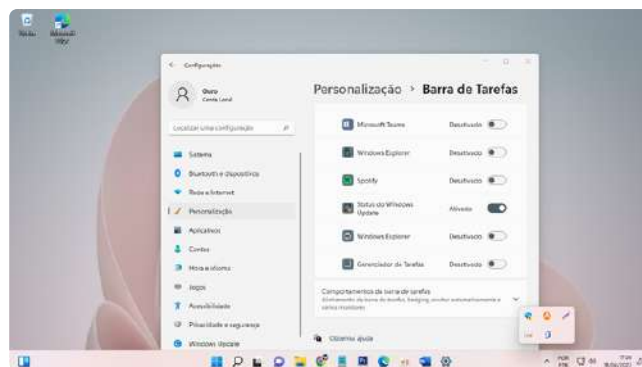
Lixeira

Microsoft Edge

← Configurações

Ouro
Conta Local

Localizar uma configuração

Sistema
Bluetooth e dispositivos
Rede e Internet
Personalização
Aplicativos
Contas
Hora e idioma
Jogos
Acessibilidade
Privacidade e segurança
Windows Update

Personalização › Barra de Tarefas

Microsoft Teams Desativado
Windows Explorer Desativado
Spotify Desativado
Status do Windows Update Ativado
Windows Explorer Desativado
Gerenciador de Tarefas Desativado

Comportamentos da barra de tarefas
Alinhamento da barra de tarefas, badging, ocultar automaticamente e vários monitores

Obtenha ajuda